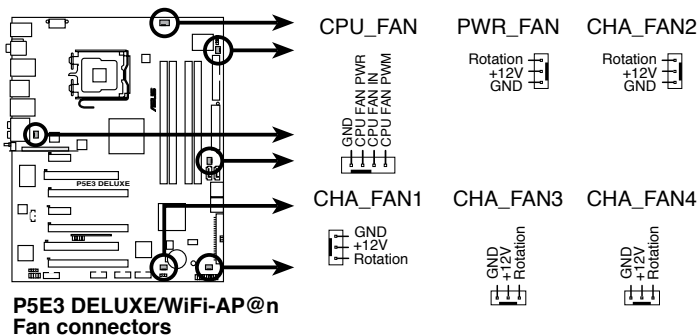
CPU_FAN

PWR_FAN

CHA_FAN2

GND
CPU FAN PWR
CPU FAN IN
CPU FAN PWM

Rotation
+12V
GND

Rotation
+12V
GND

P5E3 DELUXE

CHA_FAN1

CHA_FAN3

CHA_FAN4

GND
+12V
Rotation

GND
+12V
Rotation

GND
+12V
Rotation

P5E3 DELUXE/WiFi-AP@n
Fan connectors